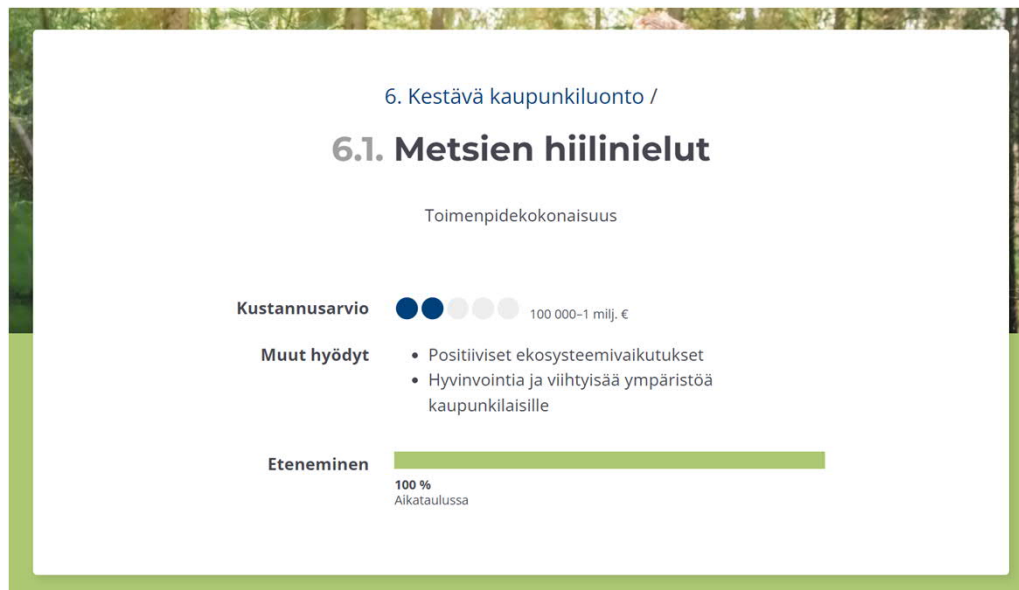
6. Kestävä kaupunkiluonto /

6.1. Metsien hiilinielut

Toimenpidekokonaisuus

Kustannusarvio 100 000–1 milj. €

Muut hyödyt
- Positiiviset ekosysteemivaikutukset
- Hyvinvointia ja viihtyisää ympäristöä kaupunkilaisille

Eteneminen
100 %
Aikataulussa